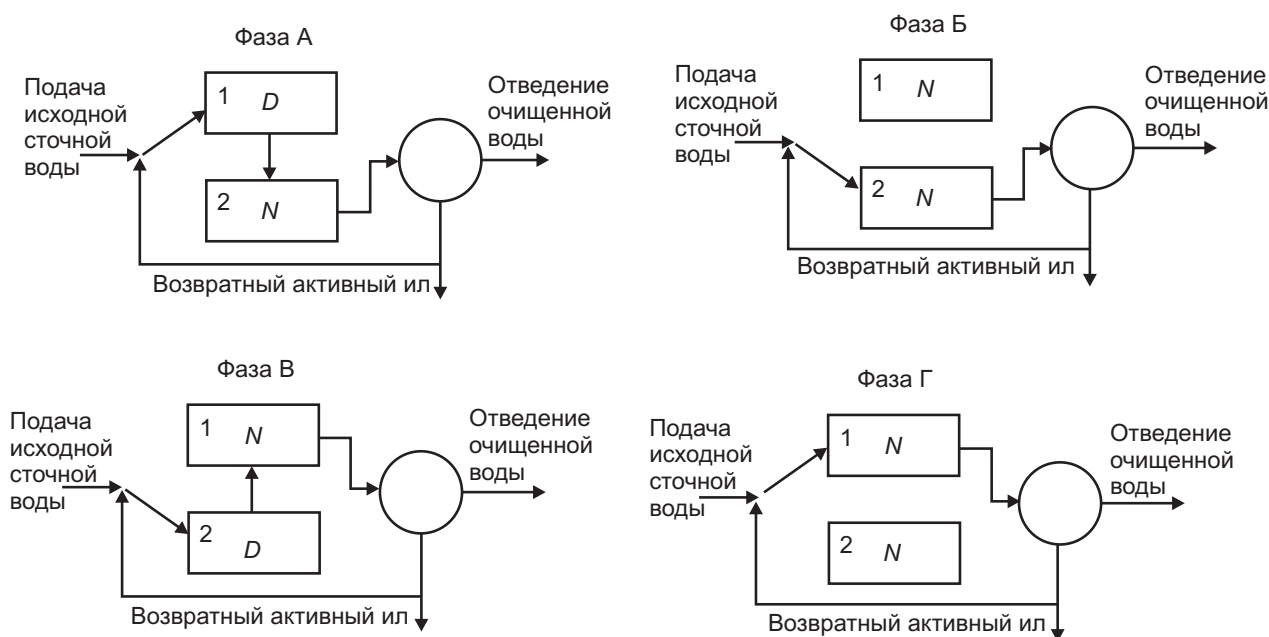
Фаза А

Подача исходной сточной воды

1 $D$

2 $N$

Отведение очищенной воды

Возвратный активный ил

Фаза Б

Подача исходной сточной воды

1 $N$

2 $N$

Отведение очищенной воды

Возвратный активный ил

Фаза В

Подача исходной сточной воды

1 $N$

2 $D$

Отведение очищенной воды

Возвратный активный ил

Фаза Г

Подача исходной сточной воды

1 $N$

2 $N$

Отведение очищенной воды

Возвратный активный ил